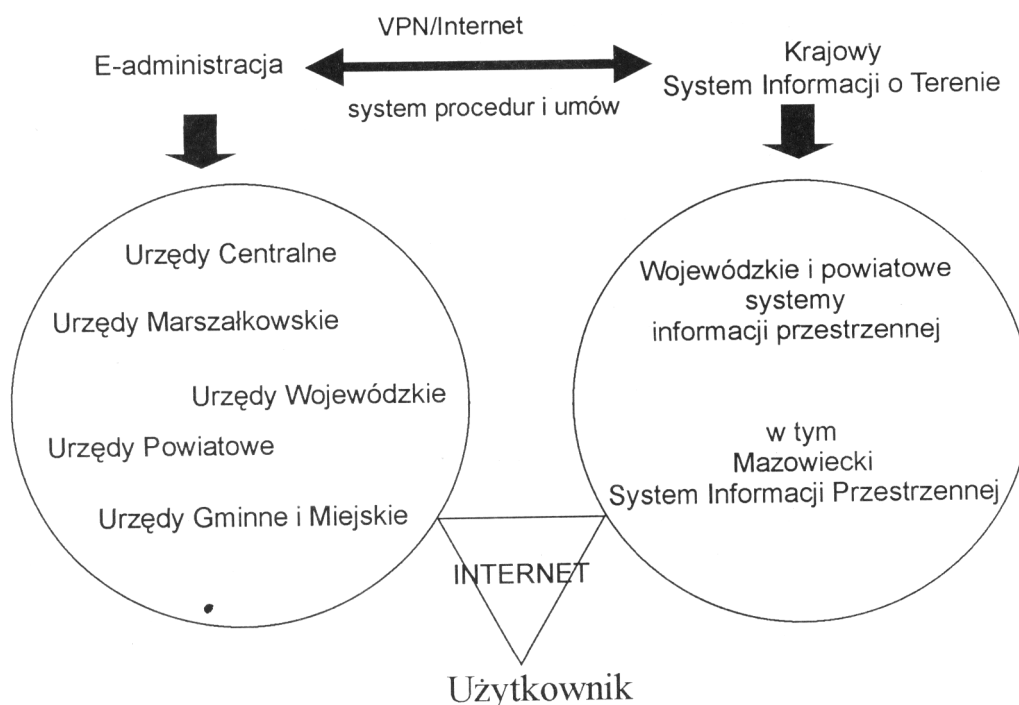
VPN/Internet

E-administracja

system procedur i umów

Krajowy
System Informacji o Terenie

Urzędy Centralne

Urzędy Marszałkowskie

Urzędy Wojewódzkie

Urzędy Powiatowe

Urzędy Gminne i Miejskie

Wojewódzkie i powiatowe systemy informacji przestrzennej

w tym
Mazowiecki
System Informacji Przestrzennej

INTERNET

Użytkownik